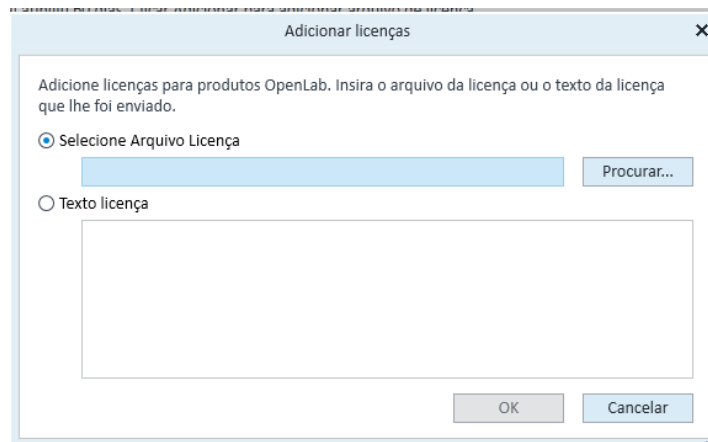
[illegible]

Adicionar licenças

×

Adicione licenças para produtos OpenLab. Insira o arquivo da licença ou o texto da licença que lhe foi enviado.

Selecione Arquivo Licença

Procurar...

Texto licença

OK

Cancelar